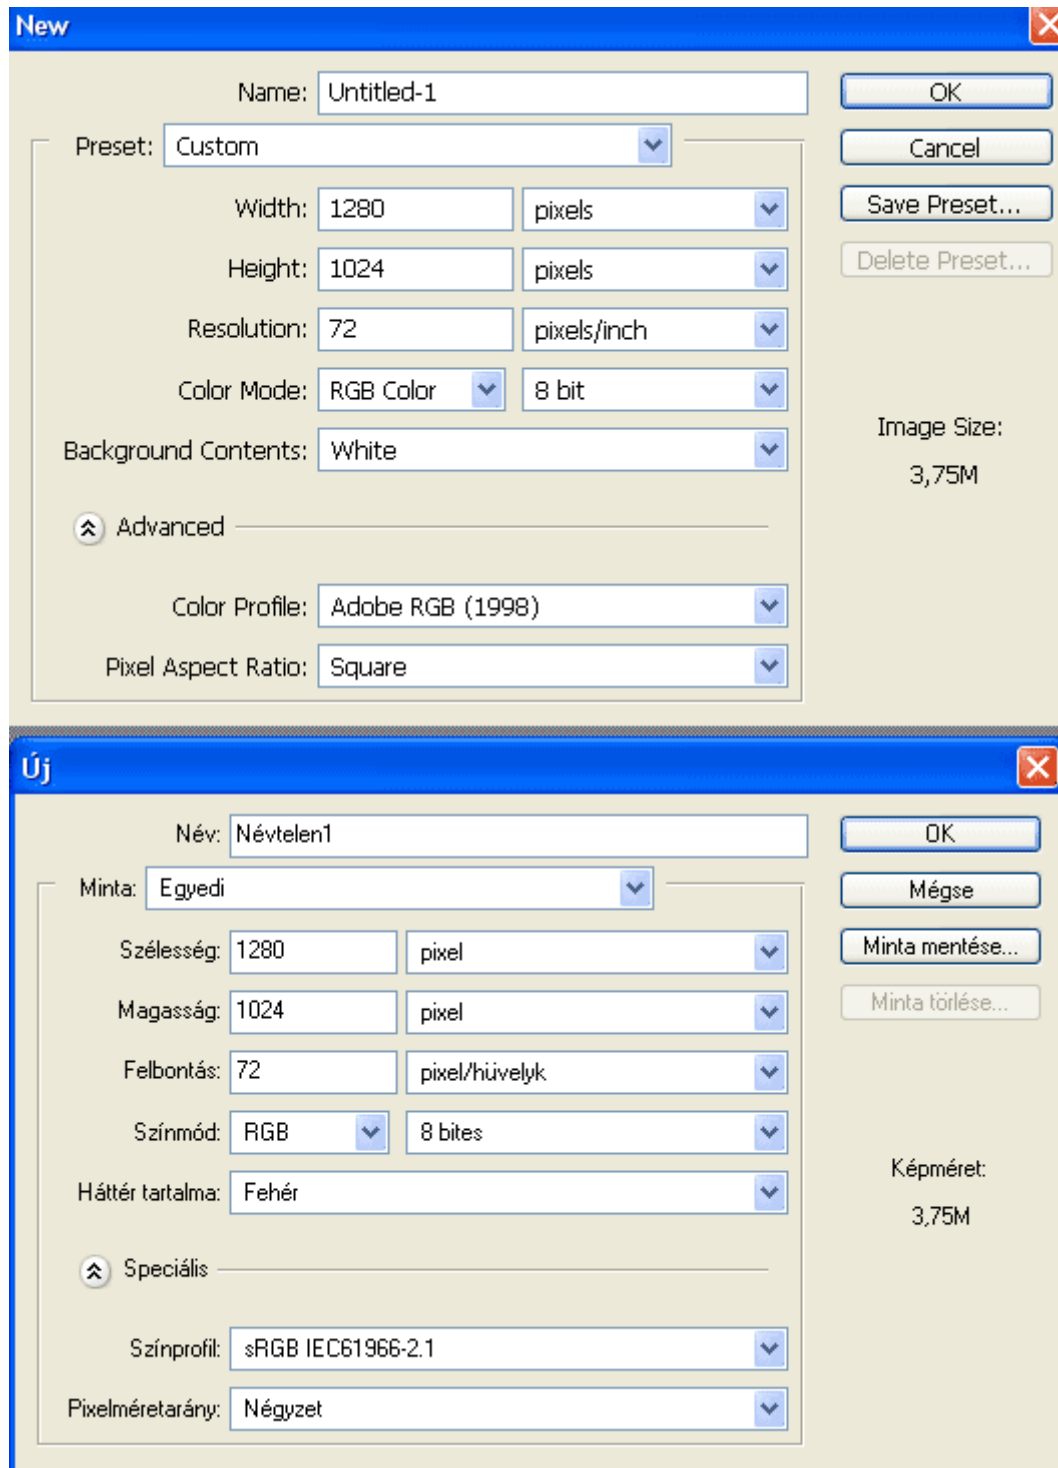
New

Name: Untitled-1

Preset: Custom

Width: 1280 pixels

Height: 1024 pixels

Resolution: 72 pixels/inch

Color Mode: RGB Color 8 bit

Background Contents: White

Advanced

Color Profile: Adobe RGB (1998)

Pixel Aspect Ratio: Square

OK

Cancel

Save Preset...

Delete Preset...

Image Size:

3,75M

Új

Név: Névtelen1

Minta: Egyedi

Szélesség: 1280 pixel

Magasság: 1024 pixel

Felbontás: 72 pixel/hüvelyk

Színmód: RGB 8 bites

Háttér tartalma: Fehér

Speciális

Színprofil: sRGB IEC61966-2.1

Pixelméretarány: Négyzet

OK

Mégse

Minta mentése...

Minta törlése...

Képméret:

3,75M